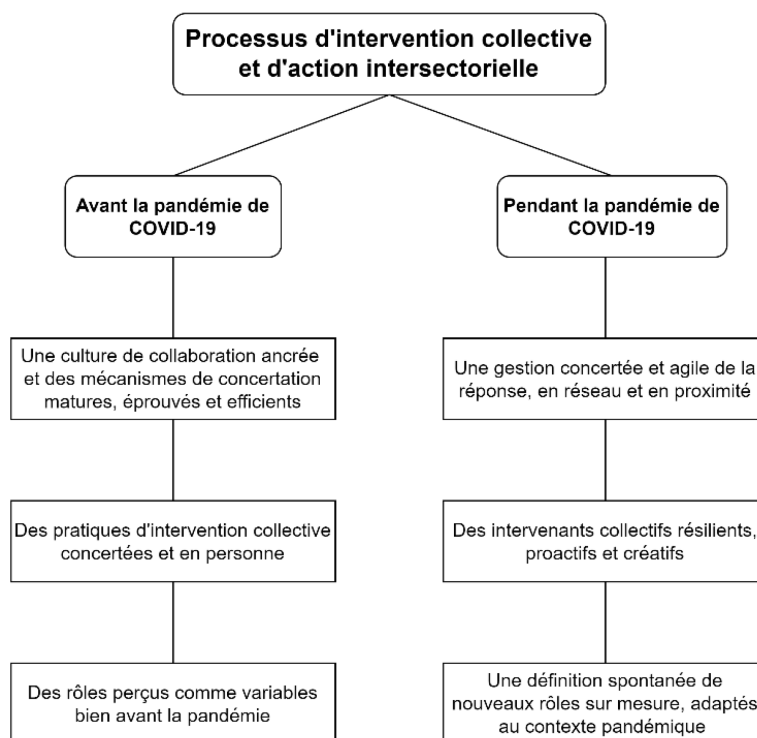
Processus d'intervention collective et d'action intersectorielle

Avant la pandémie de COVID-19

Une culture de collaboration ancrée et des mécanismes de concertation matures, éprouvés et efficients

Des pratiques d'intervention collective concertées et en personne

Des rôles perçus comme variables bien avant la pandémie

Pendant la pandémie de COVID-19

Une gestion concertée et agile de la réponse, en réseau et en proximité

Des intervenants collectifs résilients, proactifs et créatifs

Une définition spontanée de nouveaux rôles sur mesure, adaptés au contexte pandémique